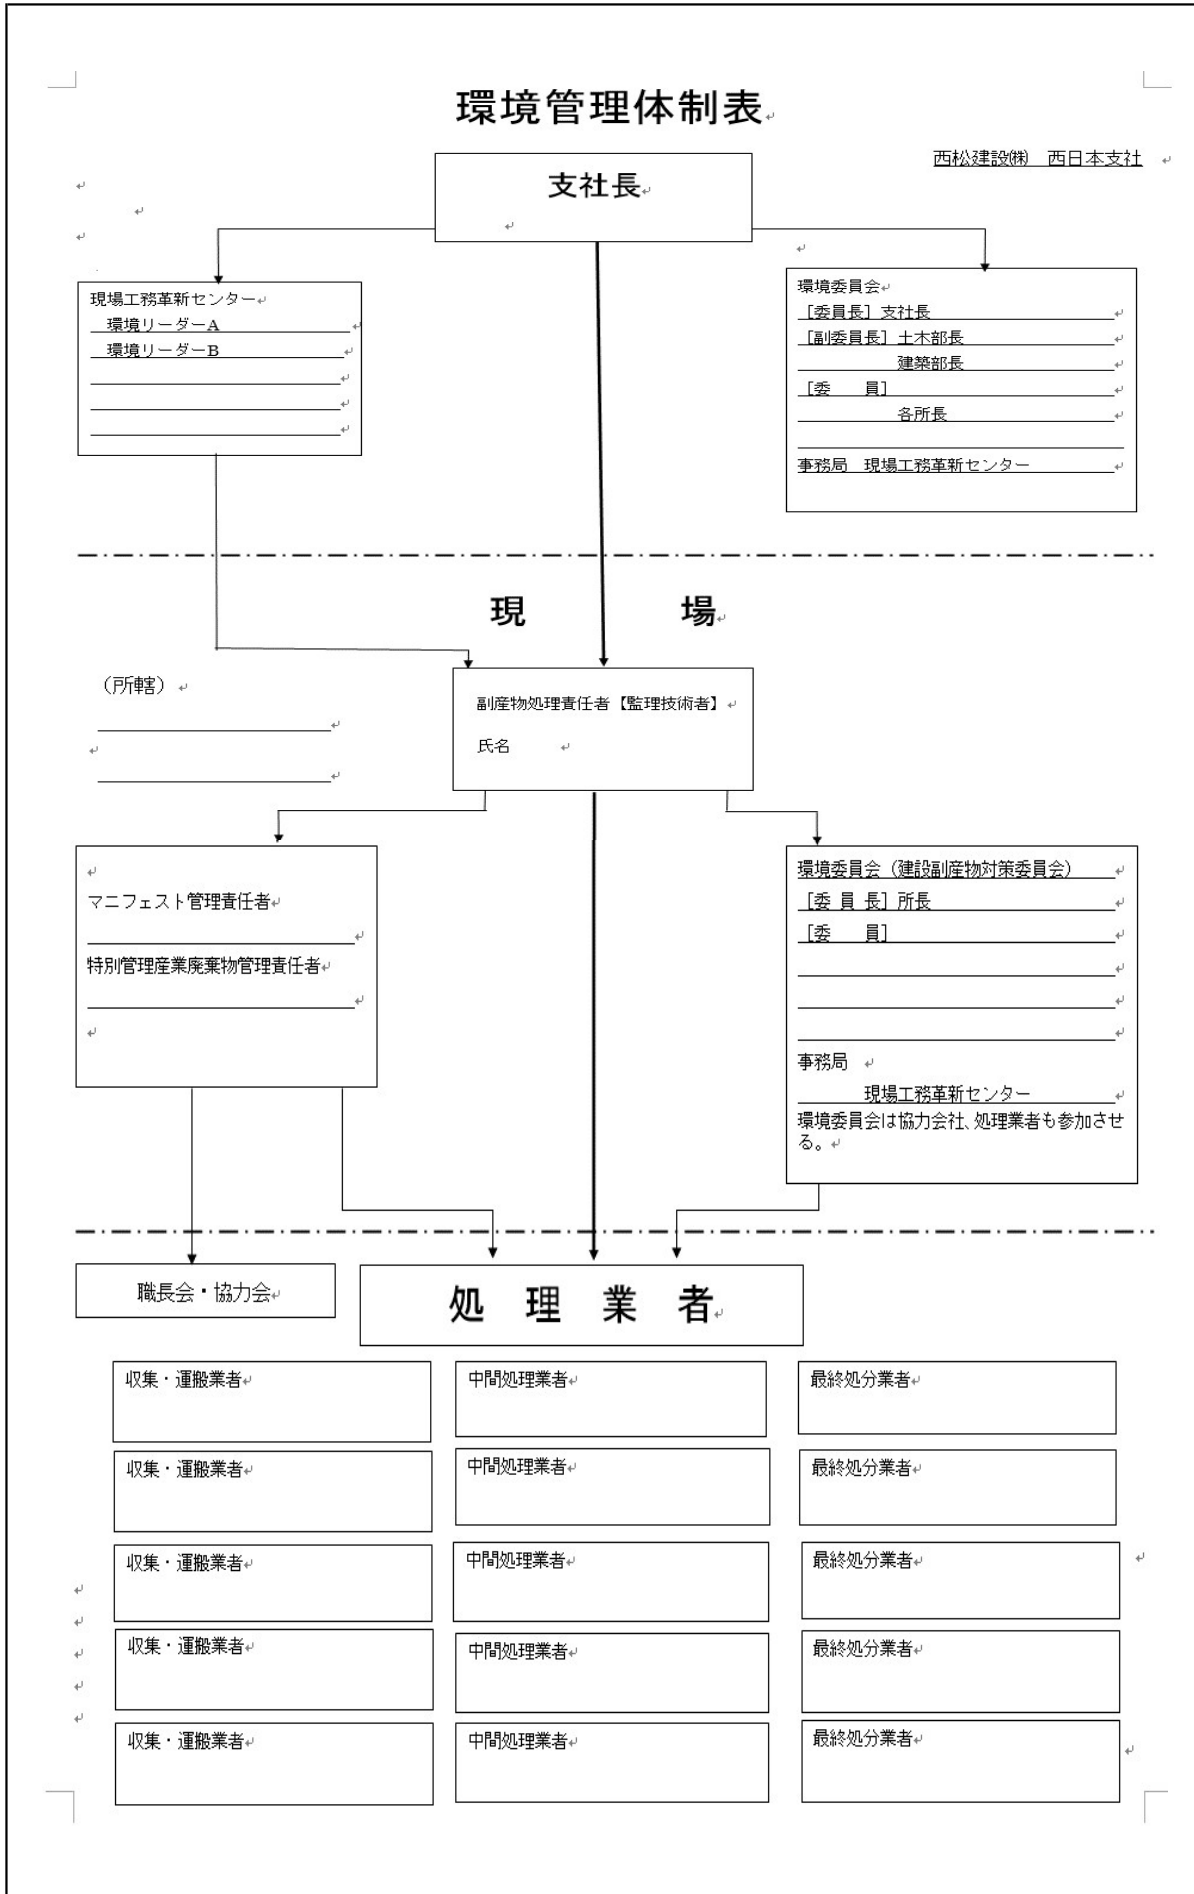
環境管理体制表

西松建設㈱　西日本支社

支社長

現場工務革新センター
環境リーダーA
環境リーダーB

環境委員会
［委員長］支社長
［副委員長］土木部長
建築部長
［委　　員］
各所長
事務局　現場工務革新センター

現　　　場

（所轄）

副産物処理責任者【監理技術者】
氏名

マニフェスト管理責任者
特別管理産業廃棄物管理責任者

環境委員会（建設副産物対策委員会）
［委 員 長］所長
［委　　員］
事務局
現場工務革新センター
環境委員会は協力会社、処理業者も参加させる。

職長会・協力会

処　理　業　者

収集・運搬業者
中間処理業者
最終処分業者

収集・運搬業者
中間処理業者
最終処分業者

収集・運搬業者
中間処理業者
最終処分業者

収集・運搬業者
中間処理業者
最終処分業者

収集・運搬業者
中間処理業者
最終処分業者